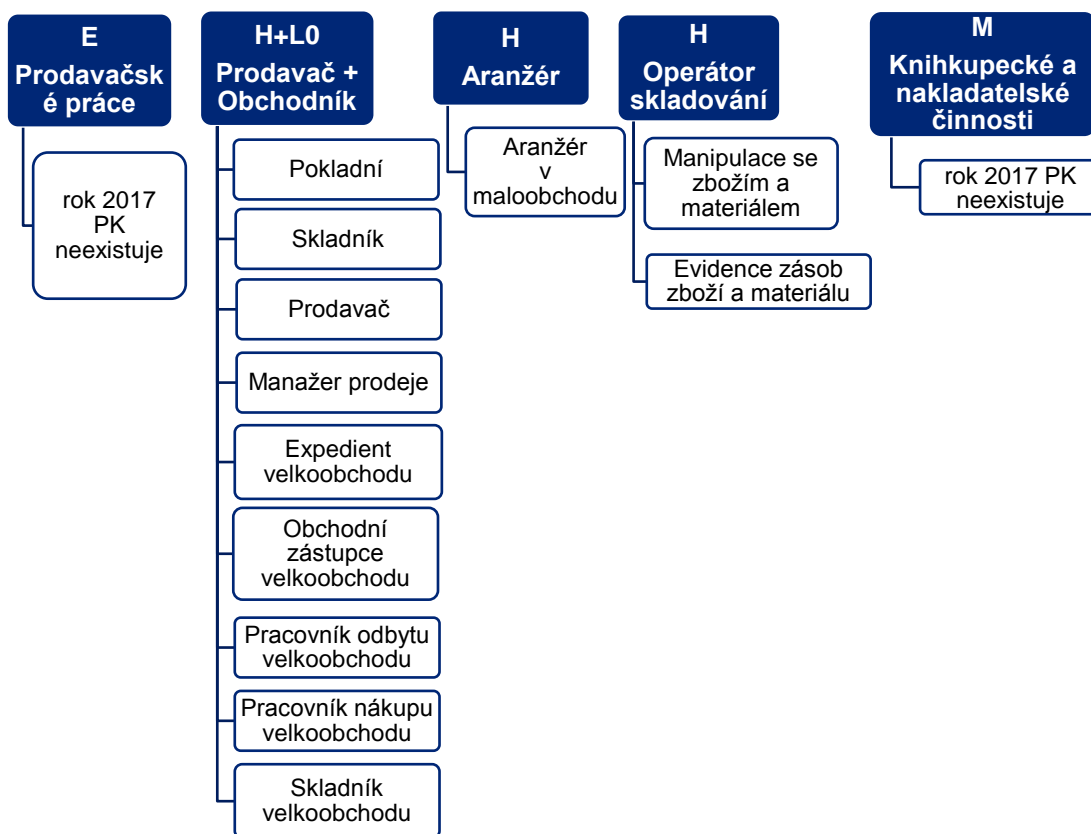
E
Prodavačské práce

rok 2017 PK neexistuje

H+L0
Prodavač + Obchodník

Pokladní

Skladník

Prodavač

Manažer prodeje

Expedient velkoobchodu

Obchodní zástupce velkoobchodu

Pracovník odbytu velkoobchodu

Pracovník nákupu velkoobchodu

Skladník velkoobchodu

H
Aranžér

Aranžér v maloobchodu

H
Operátor skladování

Manipulace se zbožím a materiálem

Evidence zásob zboží a materiálu

M
Knihkupecké a nakladatelské činnosti

rok 2017 PK neexistuje